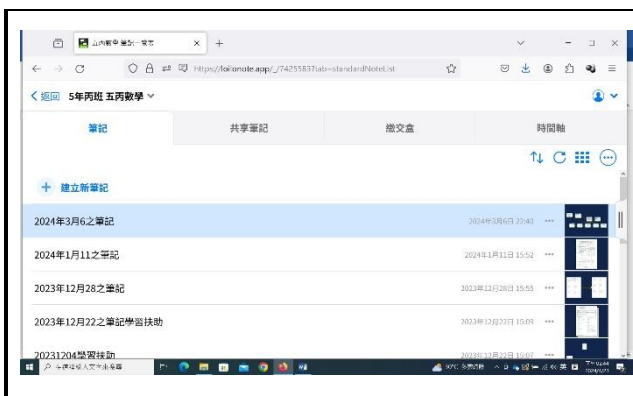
五丙數學 筆記 - 魯夫

https://loilonote.app/_/7425583?tab=standardNoteList

〈返回 5年丙班 五丙數學

筆記 共享筆記 繳交盒 時間軸

+ 建立新筆記

2024年3月6之筆記 2024年3月6日 22:40 ···

2024年1月11之筆記 2024年1月11日 15:52 ···

2023年12月28之筆記 2023年12月28日 15:55 ···

2023年12月22之筆記學習扶助 2023年12月22日 15:09 ···

20231204學習扶助 2023年12月22日 15:07 ···

在這裡輸入文字來搜尋

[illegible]